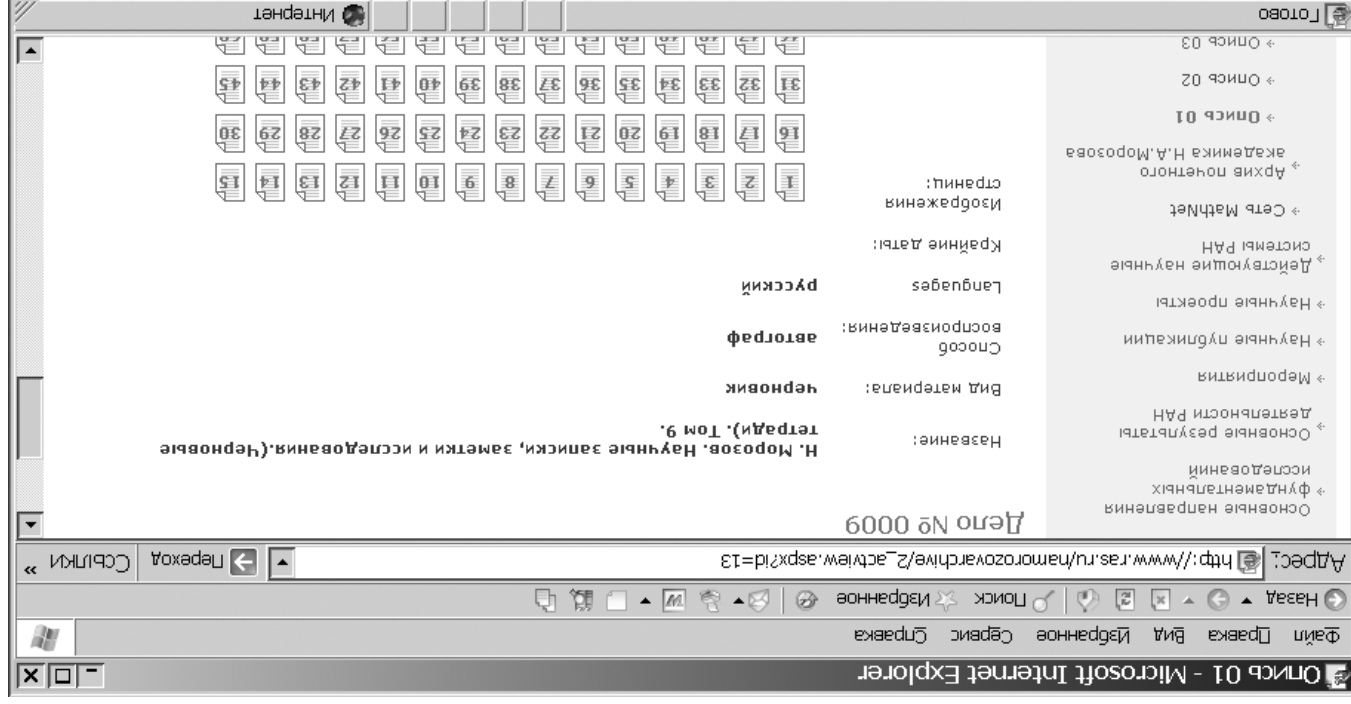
Опись 01 - Microsoft Internet Explorer

Файл Правка Вид Избранное Сервис Справка

Назад Поиск Избранное

Адрес: http://www.ras.ru/namorozovarchive/2_actview.aspx?id=13 Переход Ссылки »

Основные направления фундаментальных исследований

Основные результаты деятельности РАН

Мероприятия

Научные публикации

Научные проекты

Действующие научные системы РАН

Сеть MathNet

Архив почетного академика Н.А.Морозова

Опись 01

Опись 02

Опись 03

Дело № 0009

| | |
|---|---|
| Название: | Н. Морозов. Научные записки, заметки и исследования.(Черновые тетради). Том 9. |
| Вид материала: | черновик |
| Способ воспроизведения: | автограф |
| Language | русский |
| Крайние даты: | |
| Изображения страниц: | |

1 2 3 4 5 6 7 8 9 10 11 12 13 14 15

16 17 18 19 20 21 22 23 24 25 26 27 28 29 30

31 32 33 34 35 36 37 38 39 40 41 42 43 44 45

Готово

Интернет